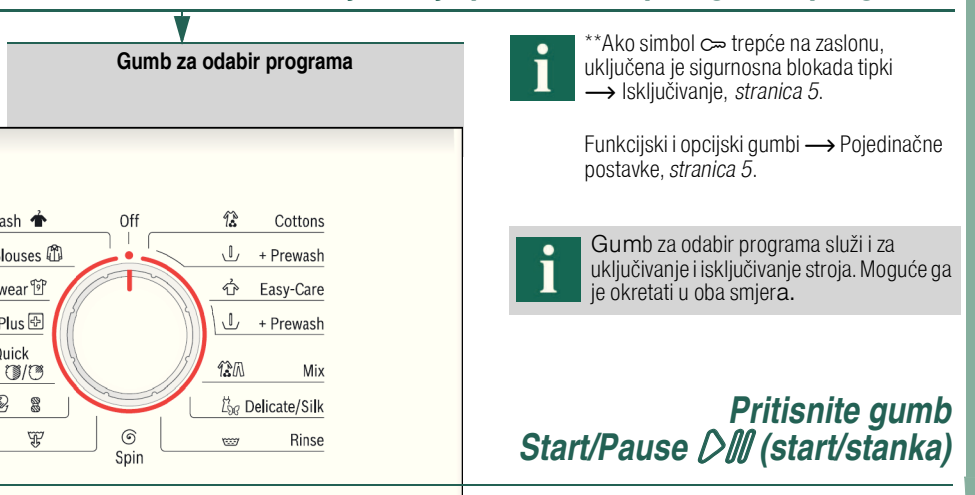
Gumb za odabir programa

ash
louses
wear
Plus
uick
Off
Cottons
+ Prewash
Easy-Care
+ Prewash
Mix
Delicate/Silk
Rinse
Spin

**Ako simbol trepće na zaslonu, uključena je sigurnosna blokada tipki ⟶ Isključivanje, *stranica 5*.

Funkcijski i opcijski gumbi ⟶ Pojedinačne postavke, *stranica 5*.

Gumb za odabir programa služi i za uključivanje i isključivanje stroja. Moguće ga je okretati u oba smjera.

Pritisnite gumb Start/Pause (start/stanka)